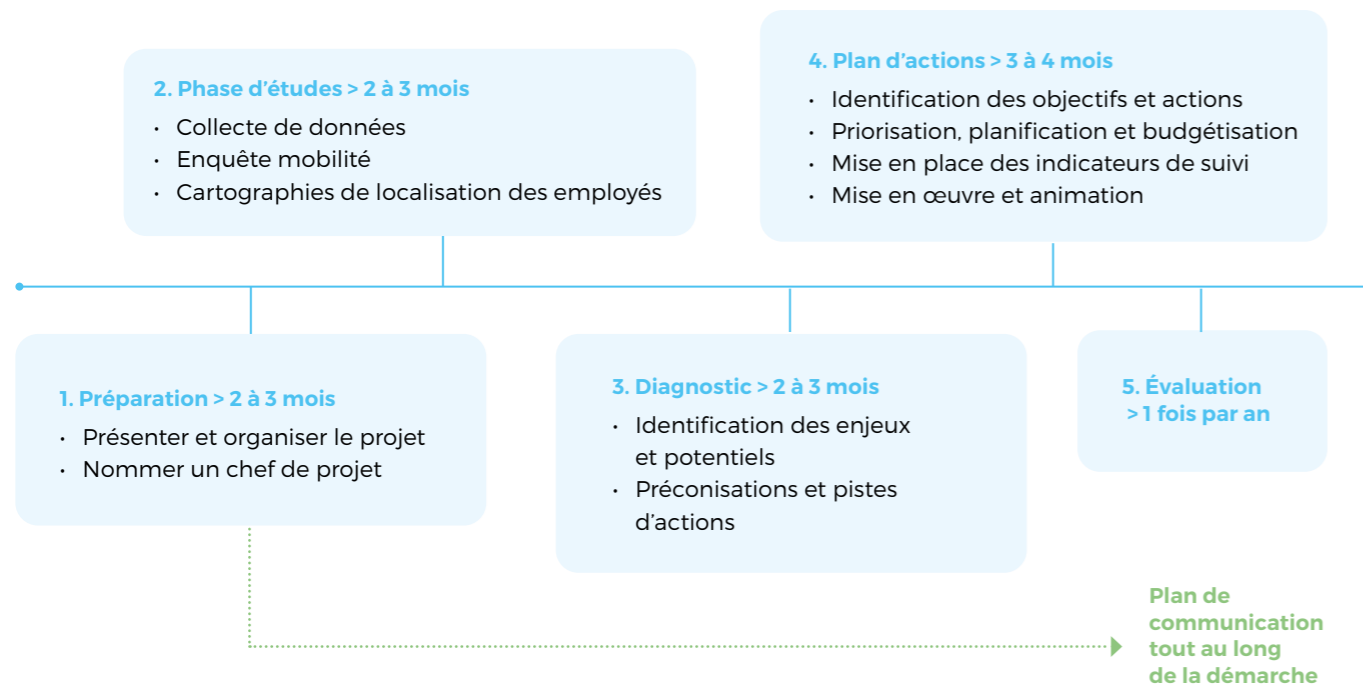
2. Phase d'études > 2 à 3 mois
• Collecte de données
• Enquête mobilité
• Cartographies de localisation des employés

4. Plan d'actions > 3 à 4 mois
• Identification des objectifs et actions
• Priorisation, planification et budgétisation
• Mise en place des indicateurs de suivi
• Mise en œuvre et animation

1. Préparation > 2 à 3 mois
• Présenter et organiser le projet
• Nommer un chef de projet

3. Diagnostic > 2 à 3 mois
• Identification des enjeux et potentiels
• Préconisations et pistes d'actions

5. Évaluation > 1 fois par an

Plan de communication tout au long de la démarche